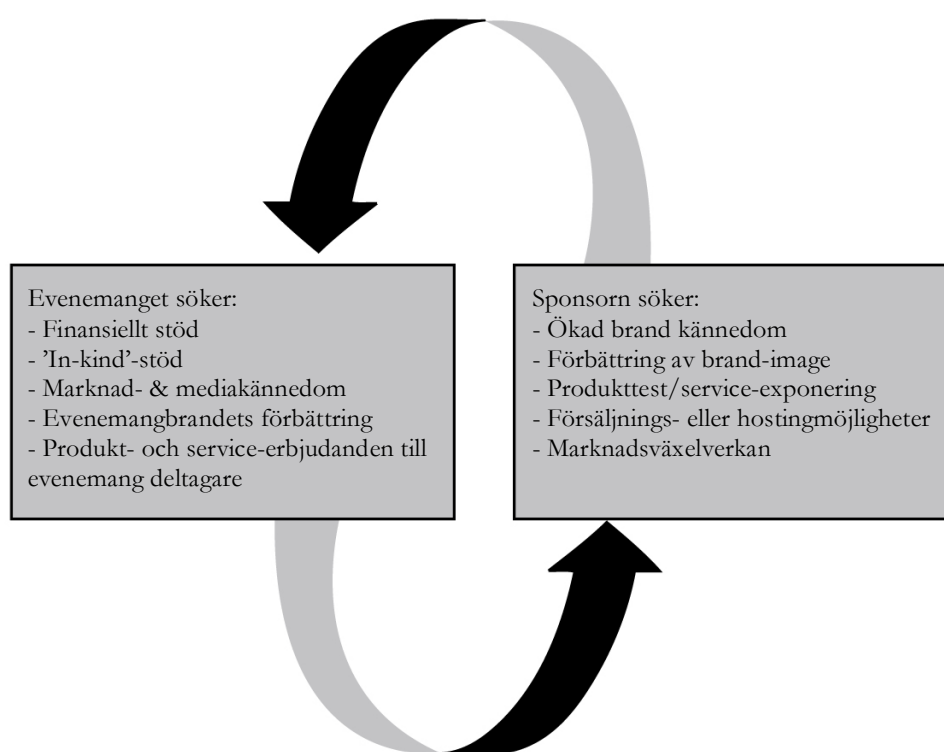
Evenemanget söker:
- Finansiellt stöd
- 'In-kind'-stöd
- Marknad- & mediakännedom
- Evenemangbrandets förbättring
- Produkt- och service-erbjudanden till evenemang deltagare

Sponsorn söker:
- Ökad brand kännedom
- Förbättring av brand-image
- Produkttest/service-exponering
- Försäljnings- eller hostingmöjligheter
- Marknadsväxelverkan